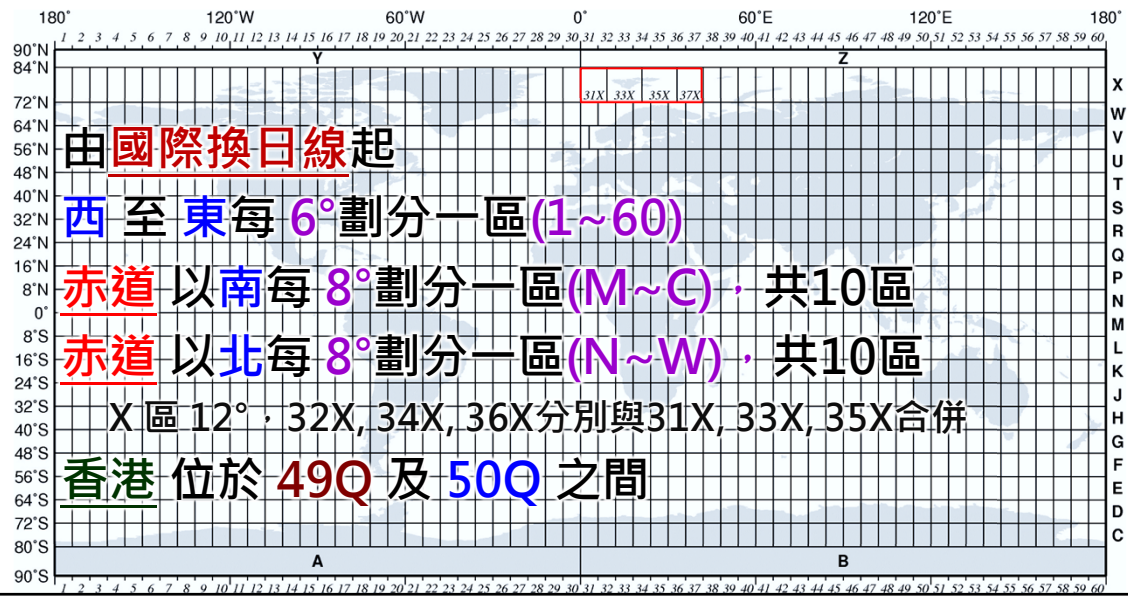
180° 120°W 60°W 0° 60°E 120°E 180°

1 2 3 4 5 6 7 8 9 10 11 12 13 14 15 16 17 18 19 20 21 22 23 24 25 26 27 28 29 30 31 32 33 34 35 36 37 38 39 40 41 42 43 44 45 46 47 48 49 50 51 52 53 54 55 56 57 58 59 60

90°N 84°N 72°N 64°N 56°N 48°N 40°N 32°N 24°N 16°N 8°N 0° 8°S 16°S 24°S 32°S 40°S 48°S 56°S 64°S 72°S 80°S 90°S

Y Z

31X 33X 35X 37X

X W V U T S R Q P N M L K J H G F E D C

由國際換日線起

西 至 東每 6°劃分一區(1~60)

赤道 以南每 8°劃分一區(M~C)，共10區

赤道 以北每 8°劃分一區(N~W)，共10區

X 區 12°，32X, 34X, 36X分別與31X, 33X, 35X合併

香港 位於 49Q 及 50Q 之間

A B

1 2 3 4 5 6 7 8 9 10 11 12 13 14 15 16 17 18 19 20 21 22 23 24 25 26 27 28 29 30 31 32 33 34 35 36 37 38 39 40 41 42 43 44 45 46 47 48 49 50 51 52 53 54 55 56 57 58 59 60